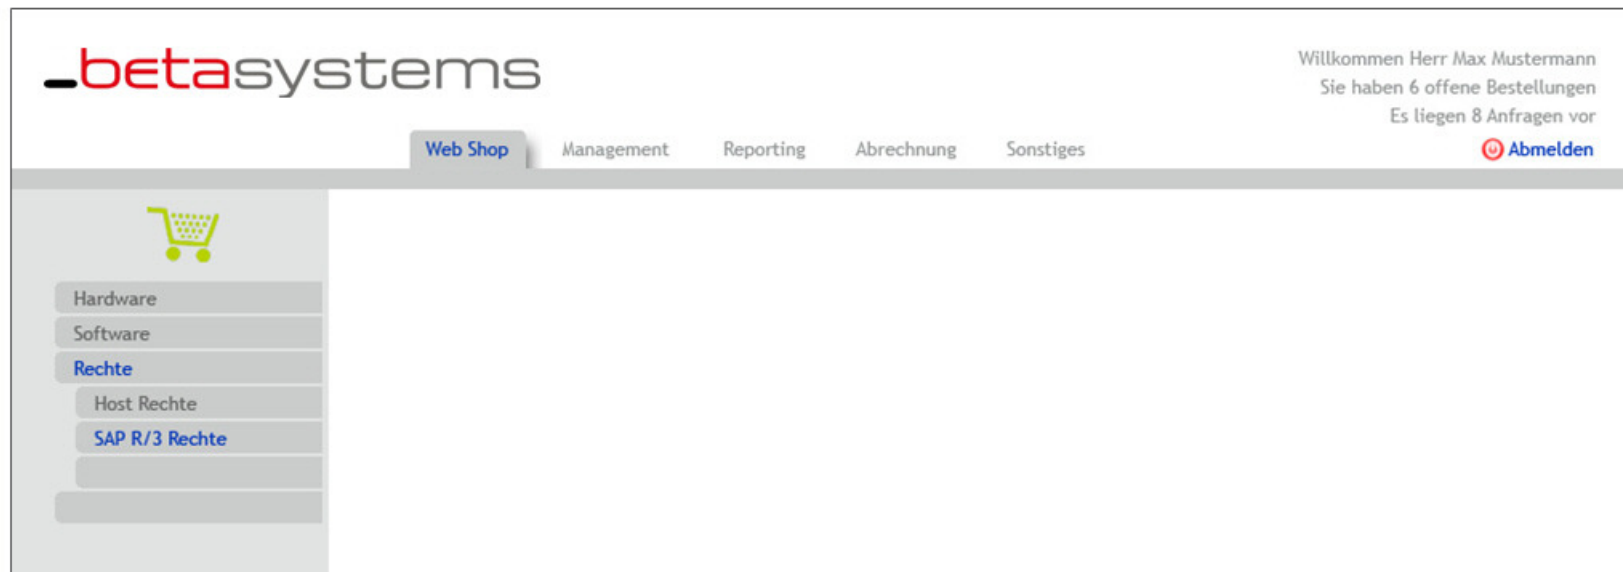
_betasystems

Willkommen Herr Max Mustermann
Sie haben 6 offene Bestellungen
Es liegen 8 Anfragen vor

Web Shop Management Reporting Abrechnung Sonstiges

Abmelden

Hardware
Software
Rechte
Host Rechte
SAP R/3 Rechte